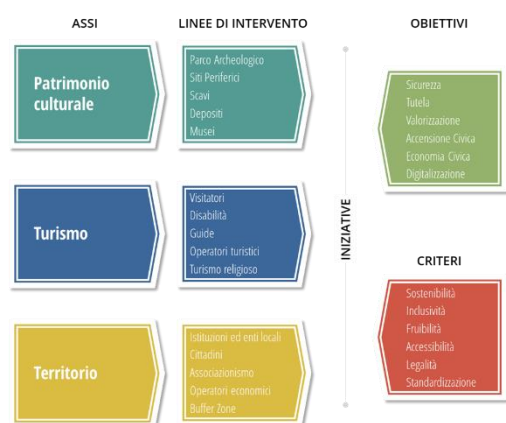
ASSI

LINEE DI INTERVENTO

OBIETTIVI

Patrimonio culturale

Parco Archeologico
Siti Periferici
Scavi
Depositi
Musei

Sicurezza
Tutela
Valorizzazione
Accensione Civica
Economia Civica
Digitalizzazione

INIZIATIVE

Turismo

Visitatori
Disabilità
Guide
Operatori turistici
Turismo religioso

CRITERI

Sostenibilità
Inclusività
Fruibilità
Accessibilità
Legalità
Standardizzazione

Territorio

Istituzioni ed enti locali
Cittadini
Associazionismo
Operatori economici
Buffer Zone